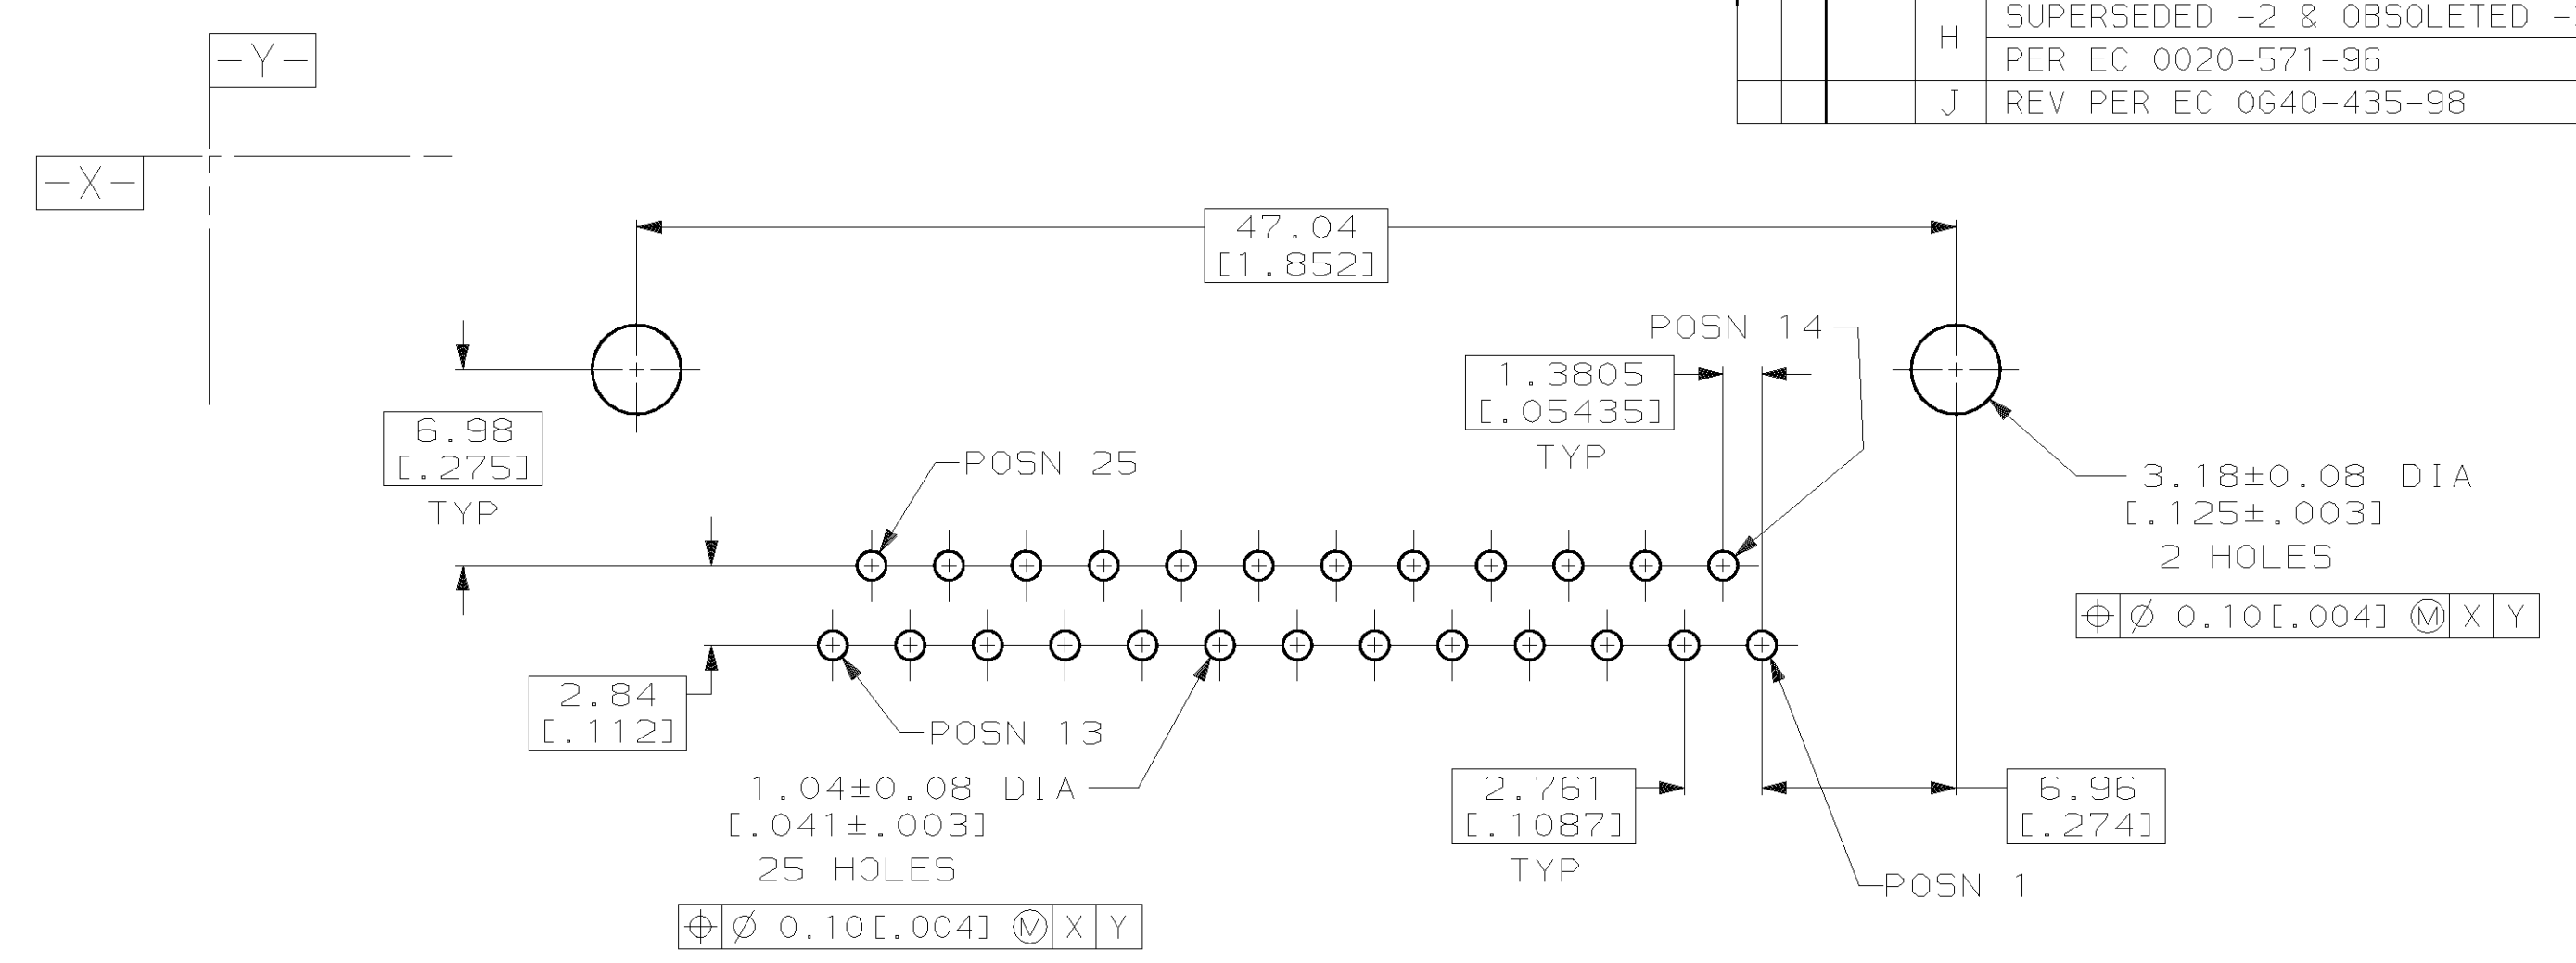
| | | | H | SUPERSEDED -2 & OBSOLETED - |
|---|---|---|---|---|
| | | | | PER EC 0020-571-96 |
| | | | J | REV PER EC 0G40-435-98 |

-Y-

-X-

47.04 [1.852]

POSN 14

1.3805 [.05435] TYP

6.98 [.275] TYP

POSN 25

3.18±0.08 DIA [.125±.003] 2 HOLES

| $\oplus$ | Ø 0.10[.004] Ⓜ | X | Y |
|---|---|---|---|

2.84 [.112]

POSN 13

1.04±0.08 DIA [.041±.003] 25 HOLES

| $\oplus$ | Ø 0.10[.004] Ⓜ | X | Y |
|---|---|---|---|

2.761 [.1087] TYP

6.96 [.274]

POSN 1